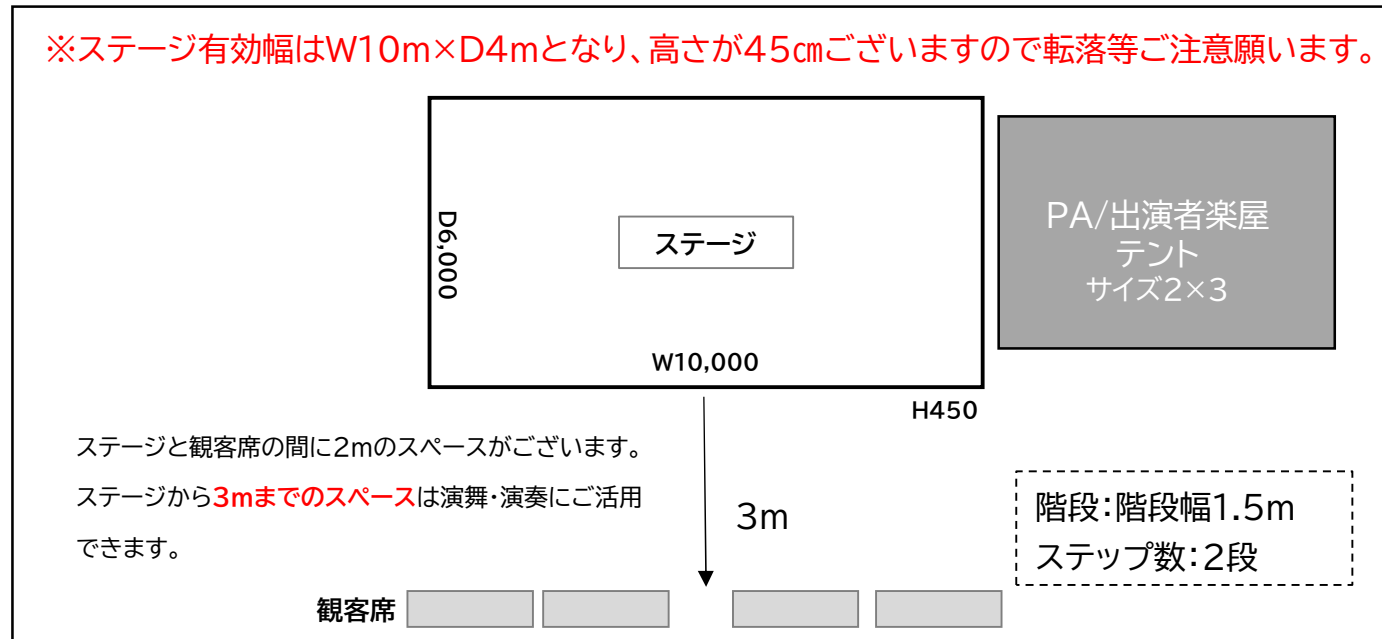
※ステージ有効幅はW10m×D4mとなり、高さが45㎝ございますので転落等ご注意願います。

ステージ

D6,000

W10,000

H450

PA/出演者楽屋
テント
サイズ2×3

ステージと観客席の間に2mのスペースがございます。
ステージから3mまでのスペースは演舞・演奏にご活用できます。

3m

階段:階段幅1.5m
ステップ数:2段

観客席